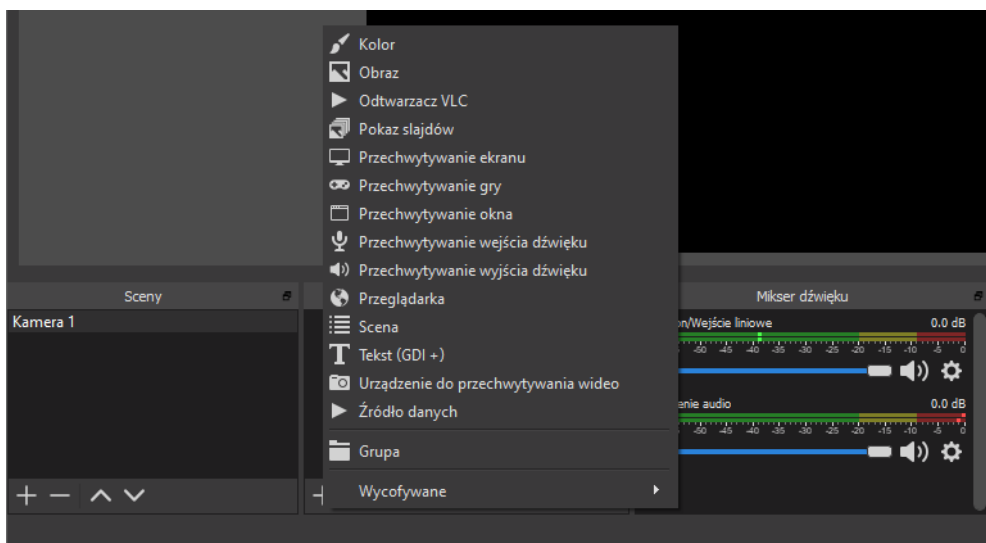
Kolor
Obraz
Odtwarzacz VLC
Pokaz slajdów
Przechwytywanie ekranu
Przechwytywanie gry
Przechwytywanie okna
Przechwytywanie wejścia dźwięku
Przechwytywanie wyjścia dźwięku
Przeglądarka
Scena
Tekst (GDI +)
Urządzenie do przechwytywania wideo
Źródło danych
Grupa
Wycofywane

Sceny
Kamera 1

Mikser dźwięku
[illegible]on/Wejście liniowe 0.0 dB
-60 -55 -50 -45 -40 -35 -30 -25 -20 -15 -10 -5 0
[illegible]enie audio 0.0 dB
-60 -55 -50 -45 -40 -35 -30 -25 -20 -15 -10 -5 0